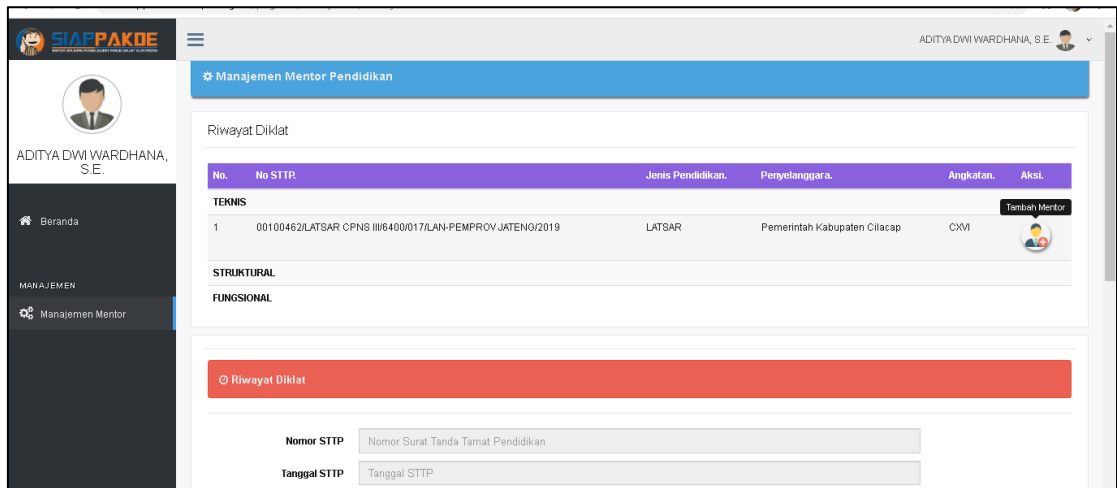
SIAPPAKDE

ADITYA DWI WARDHANA, S.E.

ADITYA DWI WARDHANA, S.E.

Beranda

MANAJEMEN

Manajemen Mentor

Manajemen Mentor Pendidikan

Riwayat Diklat

| No. | No STTP. | Jenis Pendidikan. | Penyelanggara. | Angkatan. | Aksi. |
|---|---|---|---|---|---|
| TEKNIS | | | | | |
| 1 | 00100462/LATSAR CPNS III/6400/017/LAN-PEMPROV JATENG/2019 | LATSAR | Pemerintah Kabupaten Cilacap | CXVI | Tambah Mentor |
| STRUKTURAL | | | | | |
| FUNGSIONAL | | | | | |

Riwayat Diklat

Nomor STTP Nomor Surat Tanda Tamat Pendidikan

Tanggal STTP Tanggal STTP